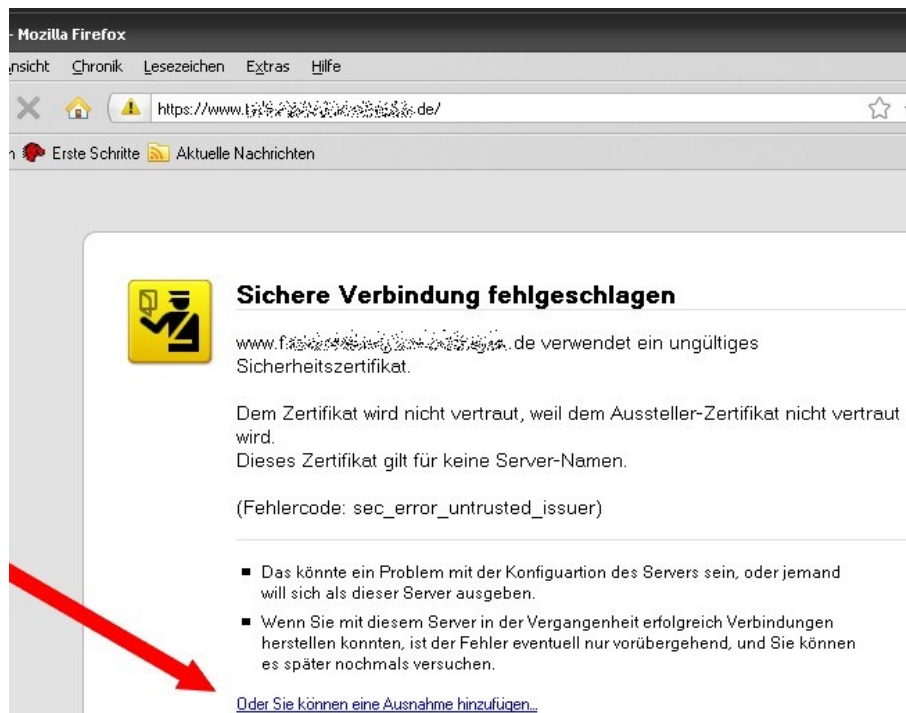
- Mozilla Firefox

nsicht Chronik Lesezeichen Extras Hilfe

https://www.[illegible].de/

n Erste Schritte Aktuelle Nachrichten

Sichere Verbindung fehlgeschlagen

www.f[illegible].de verwendet ein ungültiges Sicherheitszertifikat.

Dem Zertifikat wird nicht vertraut, weil dem Aussteller-Zertifikat nicht vertraut wird.
Dieses Zertifikat gilt für keine Server-Namen.

(Fehlercode: sec_error_untrusted_issuer)

- Das könnte ein Problem mit der Konfiguartion des Servers sein, oder jemand will sich als dieser Server ausgeben.
- Wenn Sie mit diesem Server in der Vergangenheit erfolgreich Verbindungen herstellen konnten, ist der Fehler eventuell nur vorübergehend, und Sie können es später nochmals versuchen.

Oder Sie können eine Ausnahme hinzufügen...